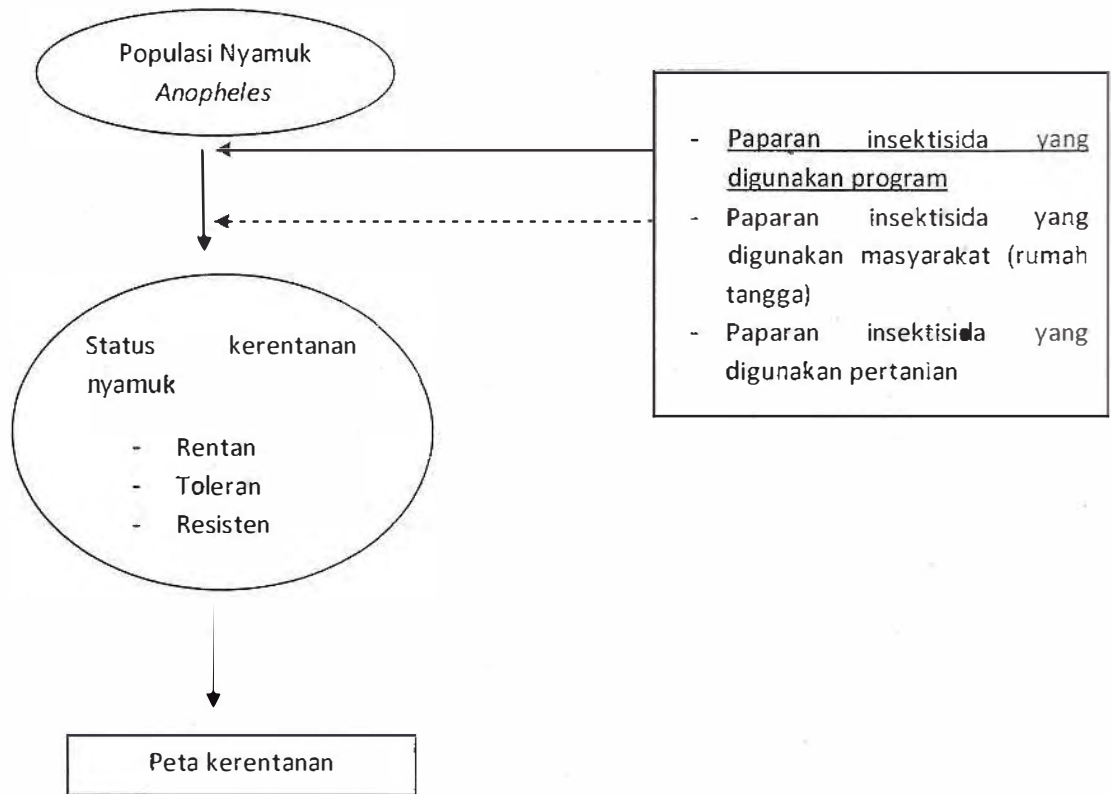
Populasi Nyamuk *Anopheles*

- Paparan insektisida yang digunakan program
- Paparan insektisida yang digunakan masyarakat (rumah tangga)
- Paparan insektisida yang digunakan pertanian

Status kerentanan nyamuk

- Rentan
- Toleran
- Resisten

Peta kerentanan